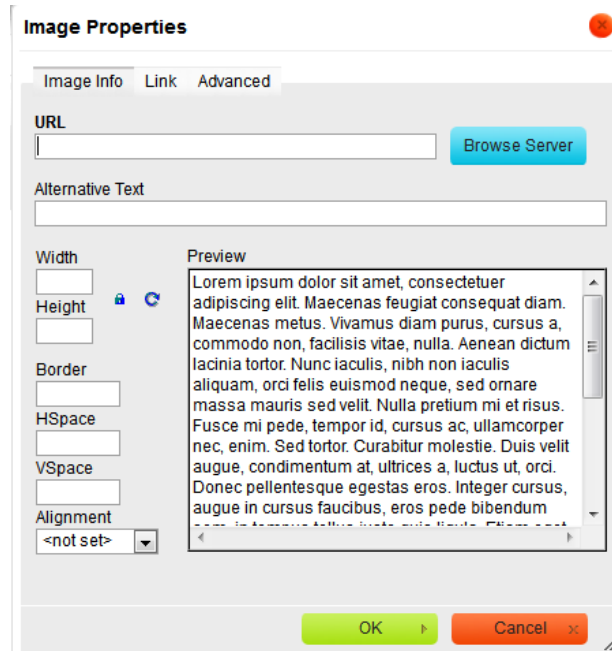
Image Properties

Image Info Link Advanced

URL

Browse Server

Alternative Text

Width

Height

Border

HSpace

VSpace

Alignment

<not set>

Preview

Lorem ipsum dolor sit amet, consectetuer adipiscing elit. Maecenas feugiat consequat diam. Maecenas metus. Vivamus diam purus, cursus a, commodo non, facilisis vitae, nulla. Aenean dictum lacinia tortor. Nunc iaculis, nibh non iaculis aliquam, orci felis euismod neque, sed ornare massa mauris sed velit. Nulla pretium mi et risus. Fusce mi pede, tempor id, cursus ac, ullamcorper nec, enim. Sed tortor. Curabitur molestie. Duis velit augue, condimentum at, ultrices a, luctus ut, orci. Donec pellentesque egestas eros. Integer cursus, augue in cursus faucibus, eros pede bibendum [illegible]

OK

Cancel